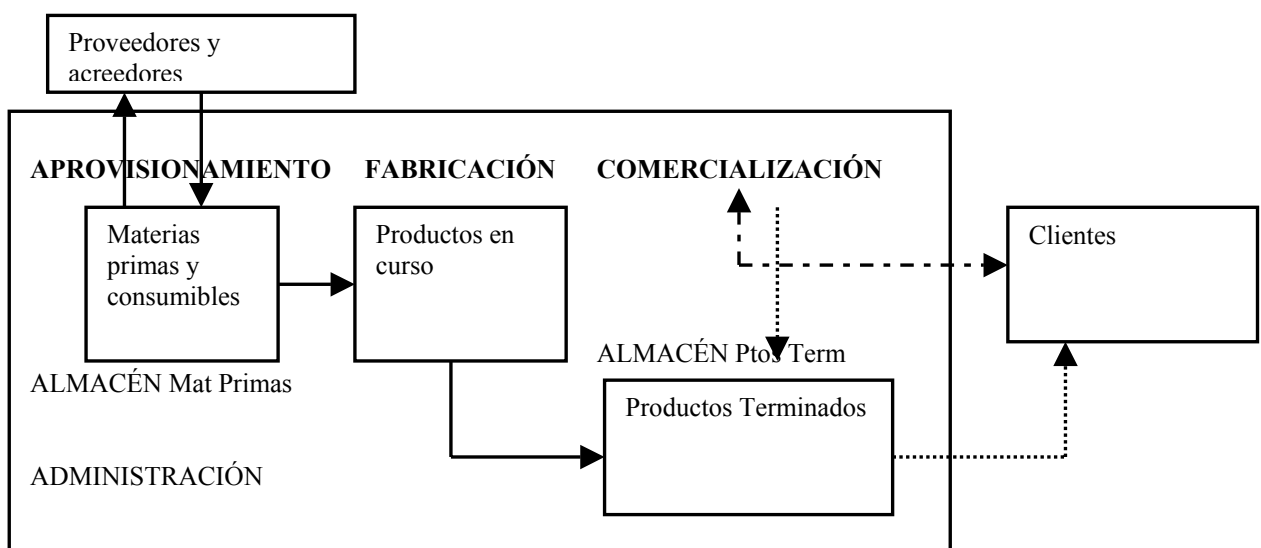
Proveedores y acreedores

APROVISIONAMIENTO FABRICACIÓN COMERCIALIZACIÓN

Materias primas y consumibles

Productos en curso

Clientes

ALMACÉN Ptos Term

ALMACÉN Mat Primas

Productos Terminados

ADMINISTRACIÓN